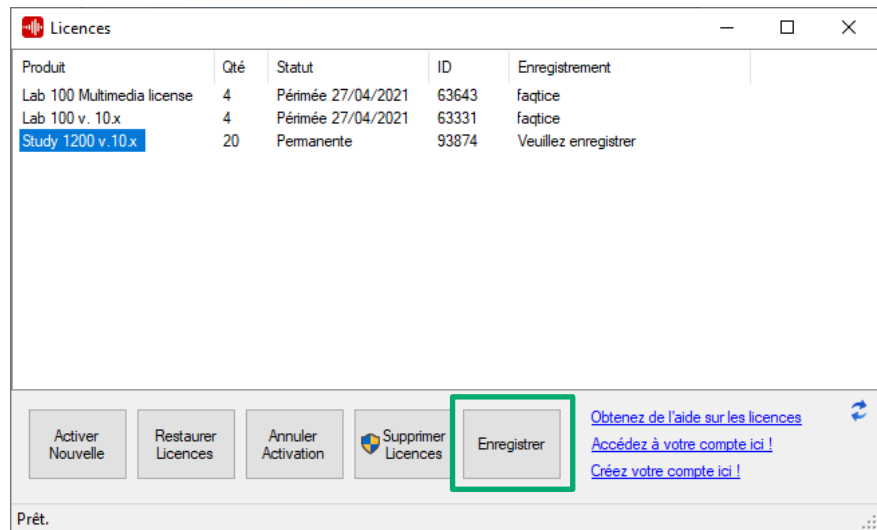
Licences

| Produit | Qté | Statut | ID | Enregistrement |
|---|---|---|---|---|
| Lab 100 Multimedia license | 4 | Périmée 27/04/2021 | 63643 | faqtice |
| Lab 100 v. 10.x | 4 | Périmée 27/04/2021 | 63331 | faqtice |
| Study 1200 v.10.x | 20 | Permanente | 93874 | Veuillez enregistrer |

Activer Nouvelle

Restaurer Licences

Annuler Activation

Supprimer Licences

Enregistrer

Obtenez de l'aide sur les licences

Accédez à votre compte ici !

Créez votre compte ici !

Prêt.